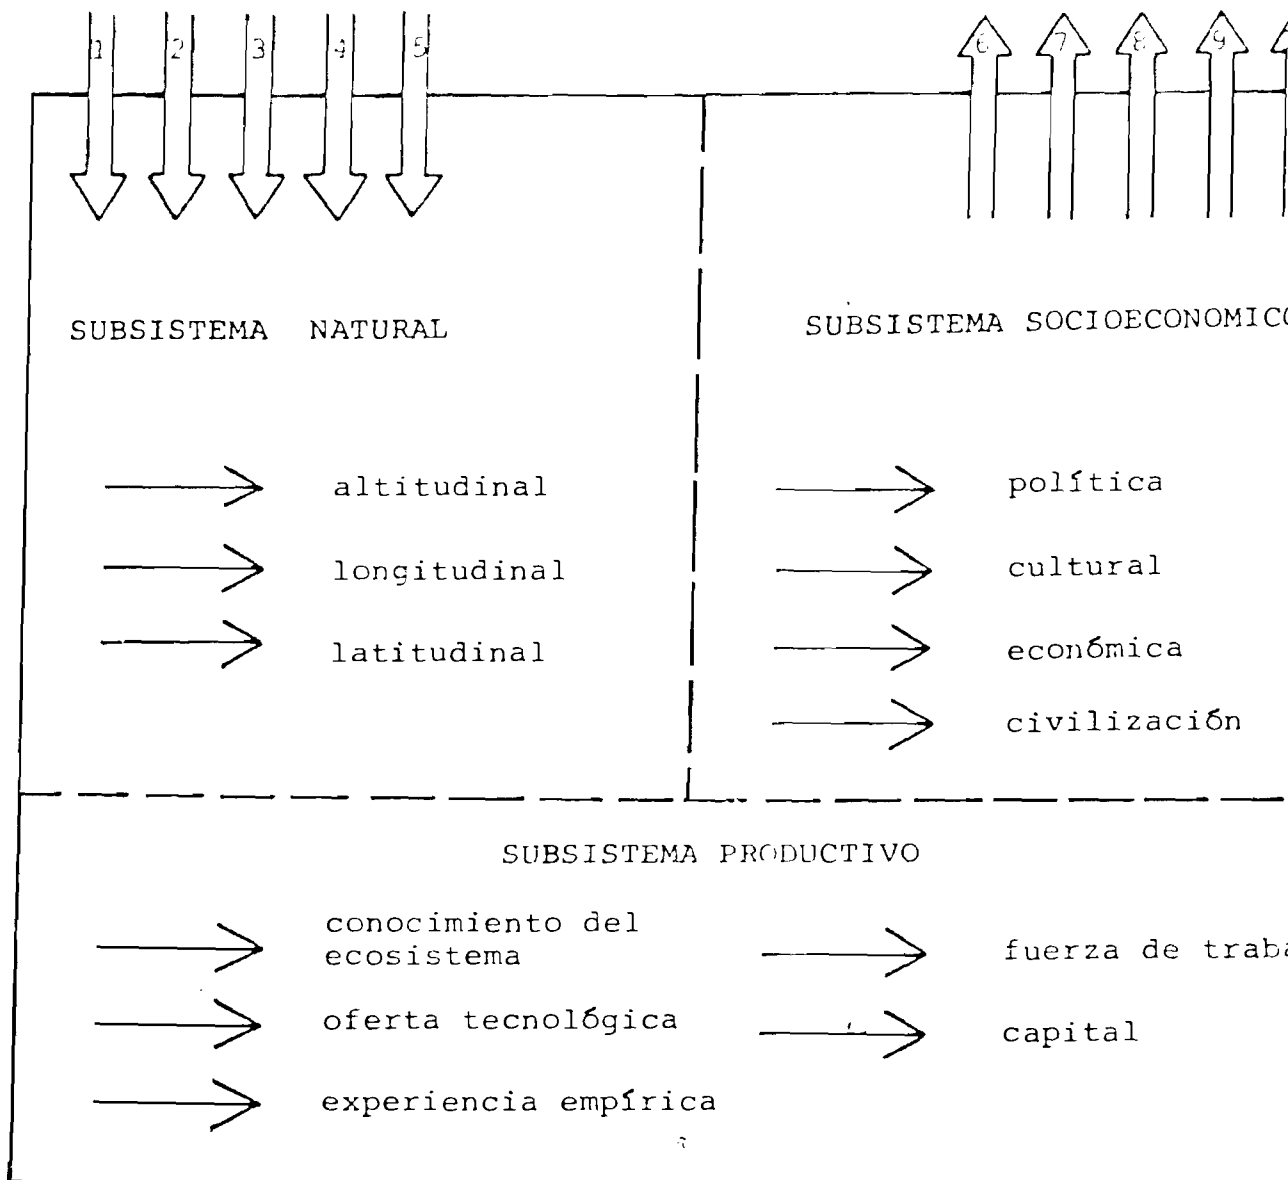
1 2 3 4 5

6 7 8 9

SUBSISTEMA NATURAL

altitudinal

longitudinal

latitudinal

SUBSISTEMA SOCIOECONOMICO

política

cultural

económica

civilización

SUBSISTEMA PRODUCTIVO

conocimiento del ecosistema

oferta tecnológica

experiencia empírica

fuerza de traba

capital